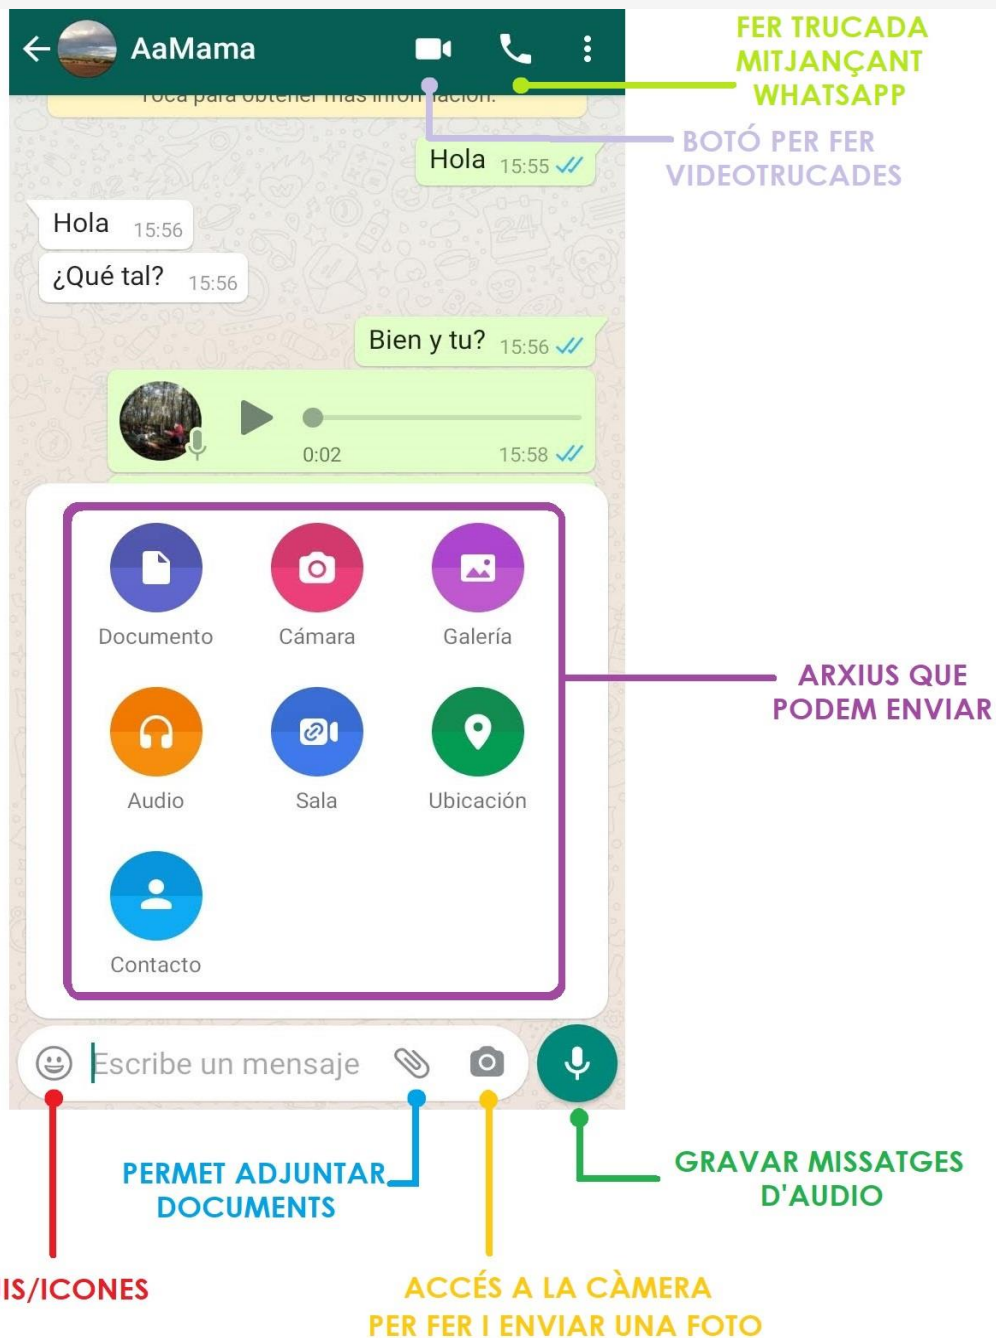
AaMama

FER TRUCADA MITJANÇANT WHATSAPP

Toca para obtener más información.

BOTÓ PER FER VIDEOTRUCADES

Hola 15:55

Hola 15:56

¿Qué tal? 15:56

Bien y tu? 15:56

0:02 15:58

Documento

Cámara

Galería

Audio

Sala

Ubicación

Contacto

ARXIUS QUE PODEM ENVIAR

Escribe un mensaje

PERMET ADJUNTAR DOCUMENTS

GRAVAR MISSATGES D'AUDIO

IS/ICONES

ACCÉS A LA CÀMERA PER FER I ENVIAR UNA FOTO